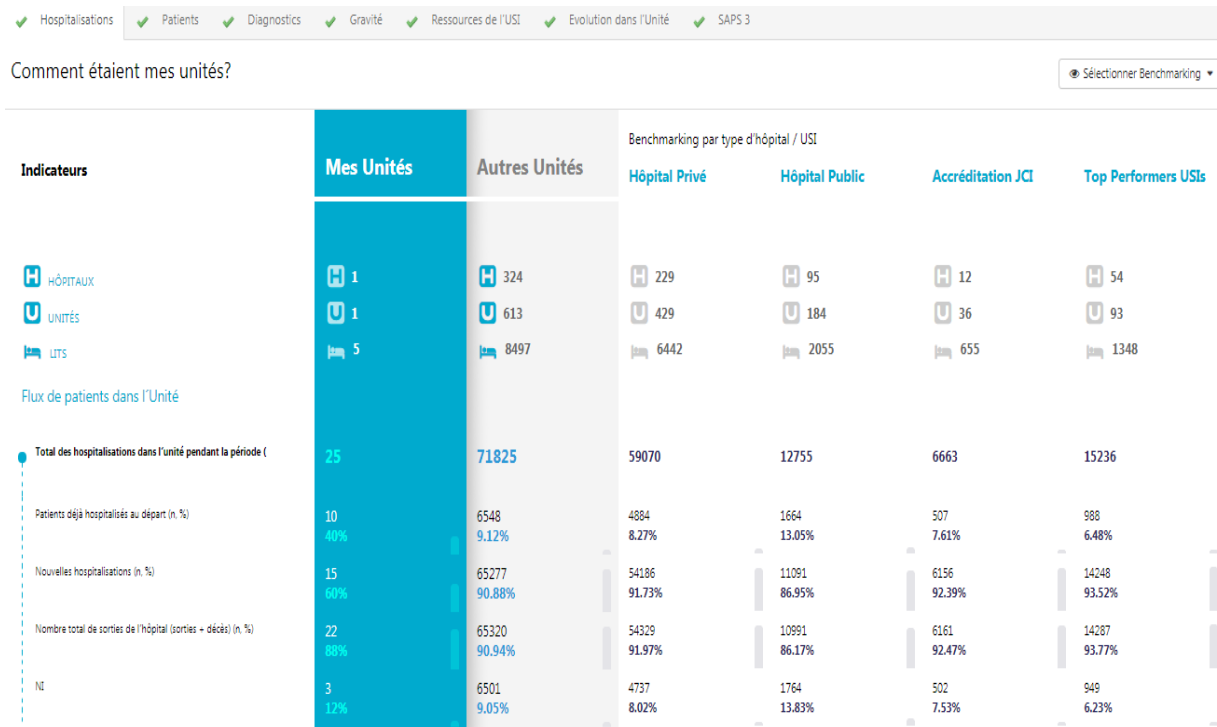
Hospitalisations Patients Diagnostics Gravité Ressources de l'USI Evolution dans l'Unité SAPS 3

Comment étaient mes unités?

Sélectionner Benchmarking

Benchmarking par type d'hôpital / USI

| Indicateurs | Mes Unités | Autres Unités | Hôpital Privé | Hôpital Public | Accréditation JCI | Top Performers USIs |
|---|---|---|---|---|---|---|
| HÔPITAUX | 1 | 324 | 229 | 95 | 12 | 54 |
| UNITÉS | 1 | 613 | 429 | 184 | 36 | 93 |
| LITS | 5 | 8497 | 6442 | 2055 | 655 | 1348 |
| Flux de patients dans l´Unité | | | | | | |
| Total des hospitalisations dans l'unité pendant la période ( | 25 | 71825 | 59070 | 12755 | 6663 | 15236 |
| Patients déjà hospitalisés au départ (n, %) | 10 40% | 6548 9.12% | 4884 8.27% | 1664 13.05% | 507 7.61% | 988 6.48% |
| Nouvelles hospitalisations (n, %) | 15 60% | 65277 90.88% | 54186 91.73% | 11091 86.95% | 6156 92.39% | 14248 93.52% |
| Nombre total de sorties de l'hôpital (sorties + décès) (n, %) | 22 88% | 65320 90.94% | 54329 91.97% | 10991 86.17% | 6161 92.47% | 14287 93.77% |
| NI | 3 12% | 6501 9.05% | 4737 8.02% | 1764 13.83% | 502 7.53% | 949 6.23% |